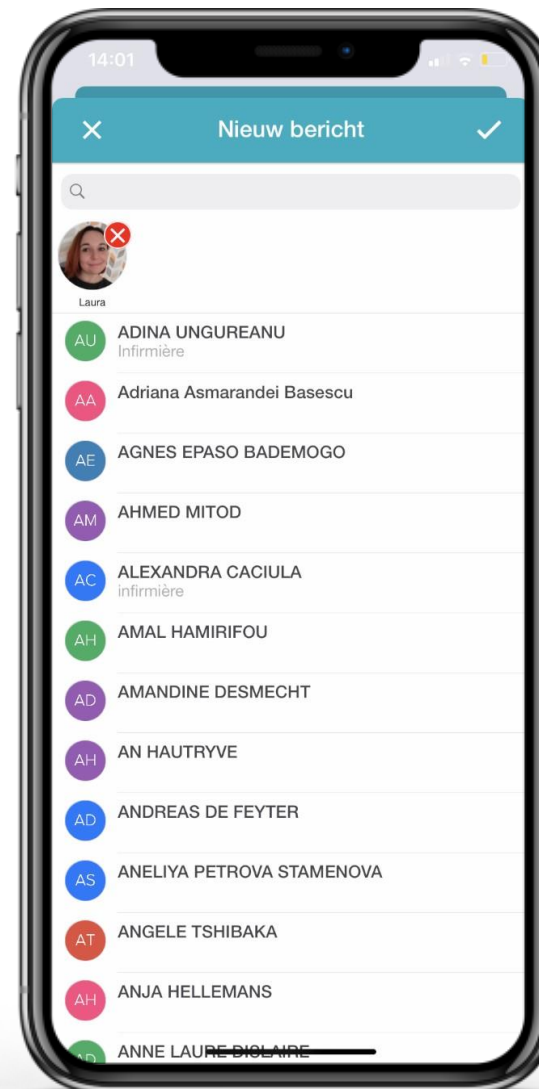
14:01

Nieuw bericht

Laura

AU ADINA UNGUREANU
Infirmière

AA Adriana Asmarandei Basescu

AE AGNES EPASO BADEMOGO

AM AHMED MITOD

AC ALEXANDRA CACIULA
infirmière

AH AMAL HAMIRIFOU

AD AMANDINE DESMECHT

AH AN HAUTRYVE

AD ANDREAS DE FEYTER

AS ANELIYA PETROVA STAMENOVA

AT ANGELE TSHIBAKA

AH ANJA HELLEMANS

AD ANNE LAURE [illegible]